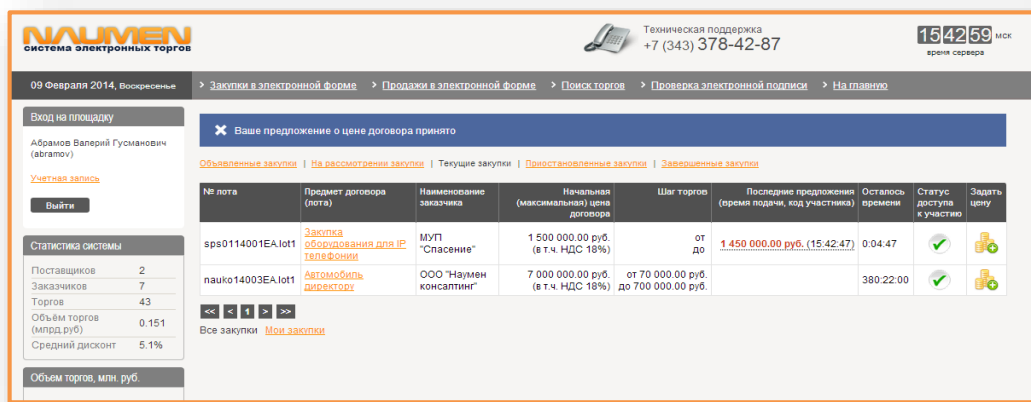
NAUMEN
система электронных торгов

Техническая поддержка
+7 (343) 378-42-87

15 42 59 мск
время сервера

09 Февраля 2014, Воскресенье

Закупки в электронной форме | Продажи в электронной форме | Поиск торгов | Проверка электронной подписи | На главную

Вход на площадку

Абрамов Валерий Гусманович (abramov)

Учетная запись

Выйти

Статистика системы

| | |
|---|---|
| Поставщиков | 2 |
| Заказчиков | 7 |
| Торгов | 43 |
| Объём торгов (млрд.руб) | 0.151 |
| Средний дисконт | 5.1% |

Объем торгов, млн. руб.

Ваше предложение о цене договора принято

Объявленные закупки | На рассмотрении закупки | Текущие закупки | Приостановленные закупки | Завершенные закупки

| № лота | Предмет договора (лота) | Наименование заказчика | Начальная (максимальная) цена договора | Шаг торгов | Последние предложения (время подачи, код участника) | Осталось времени | Статус доступа к участию | Задать цену |
|---|---|---|---|---|---|---|---|---|
| sps0114001EA.lot1 | Закупка оборудования для IP телефонии | МУП "Спасение" | 1 500 000.00 руб. (в т.ч. НДС 18%) | от до | 1 450 000.00 руб. (15:42:47) | 0:04:47 | | |
| nauko14003EA.lot1 | Автомобиль директору | ООО "Наумен консалтинг" | 7 000 000.00 руб. (в т.ч. НДС 18%) | от 70 000.00 руб. до 700 000.00 руб. | | 380:22:00 | | |

<< < 1 > >>

Все закупки Мои закупки